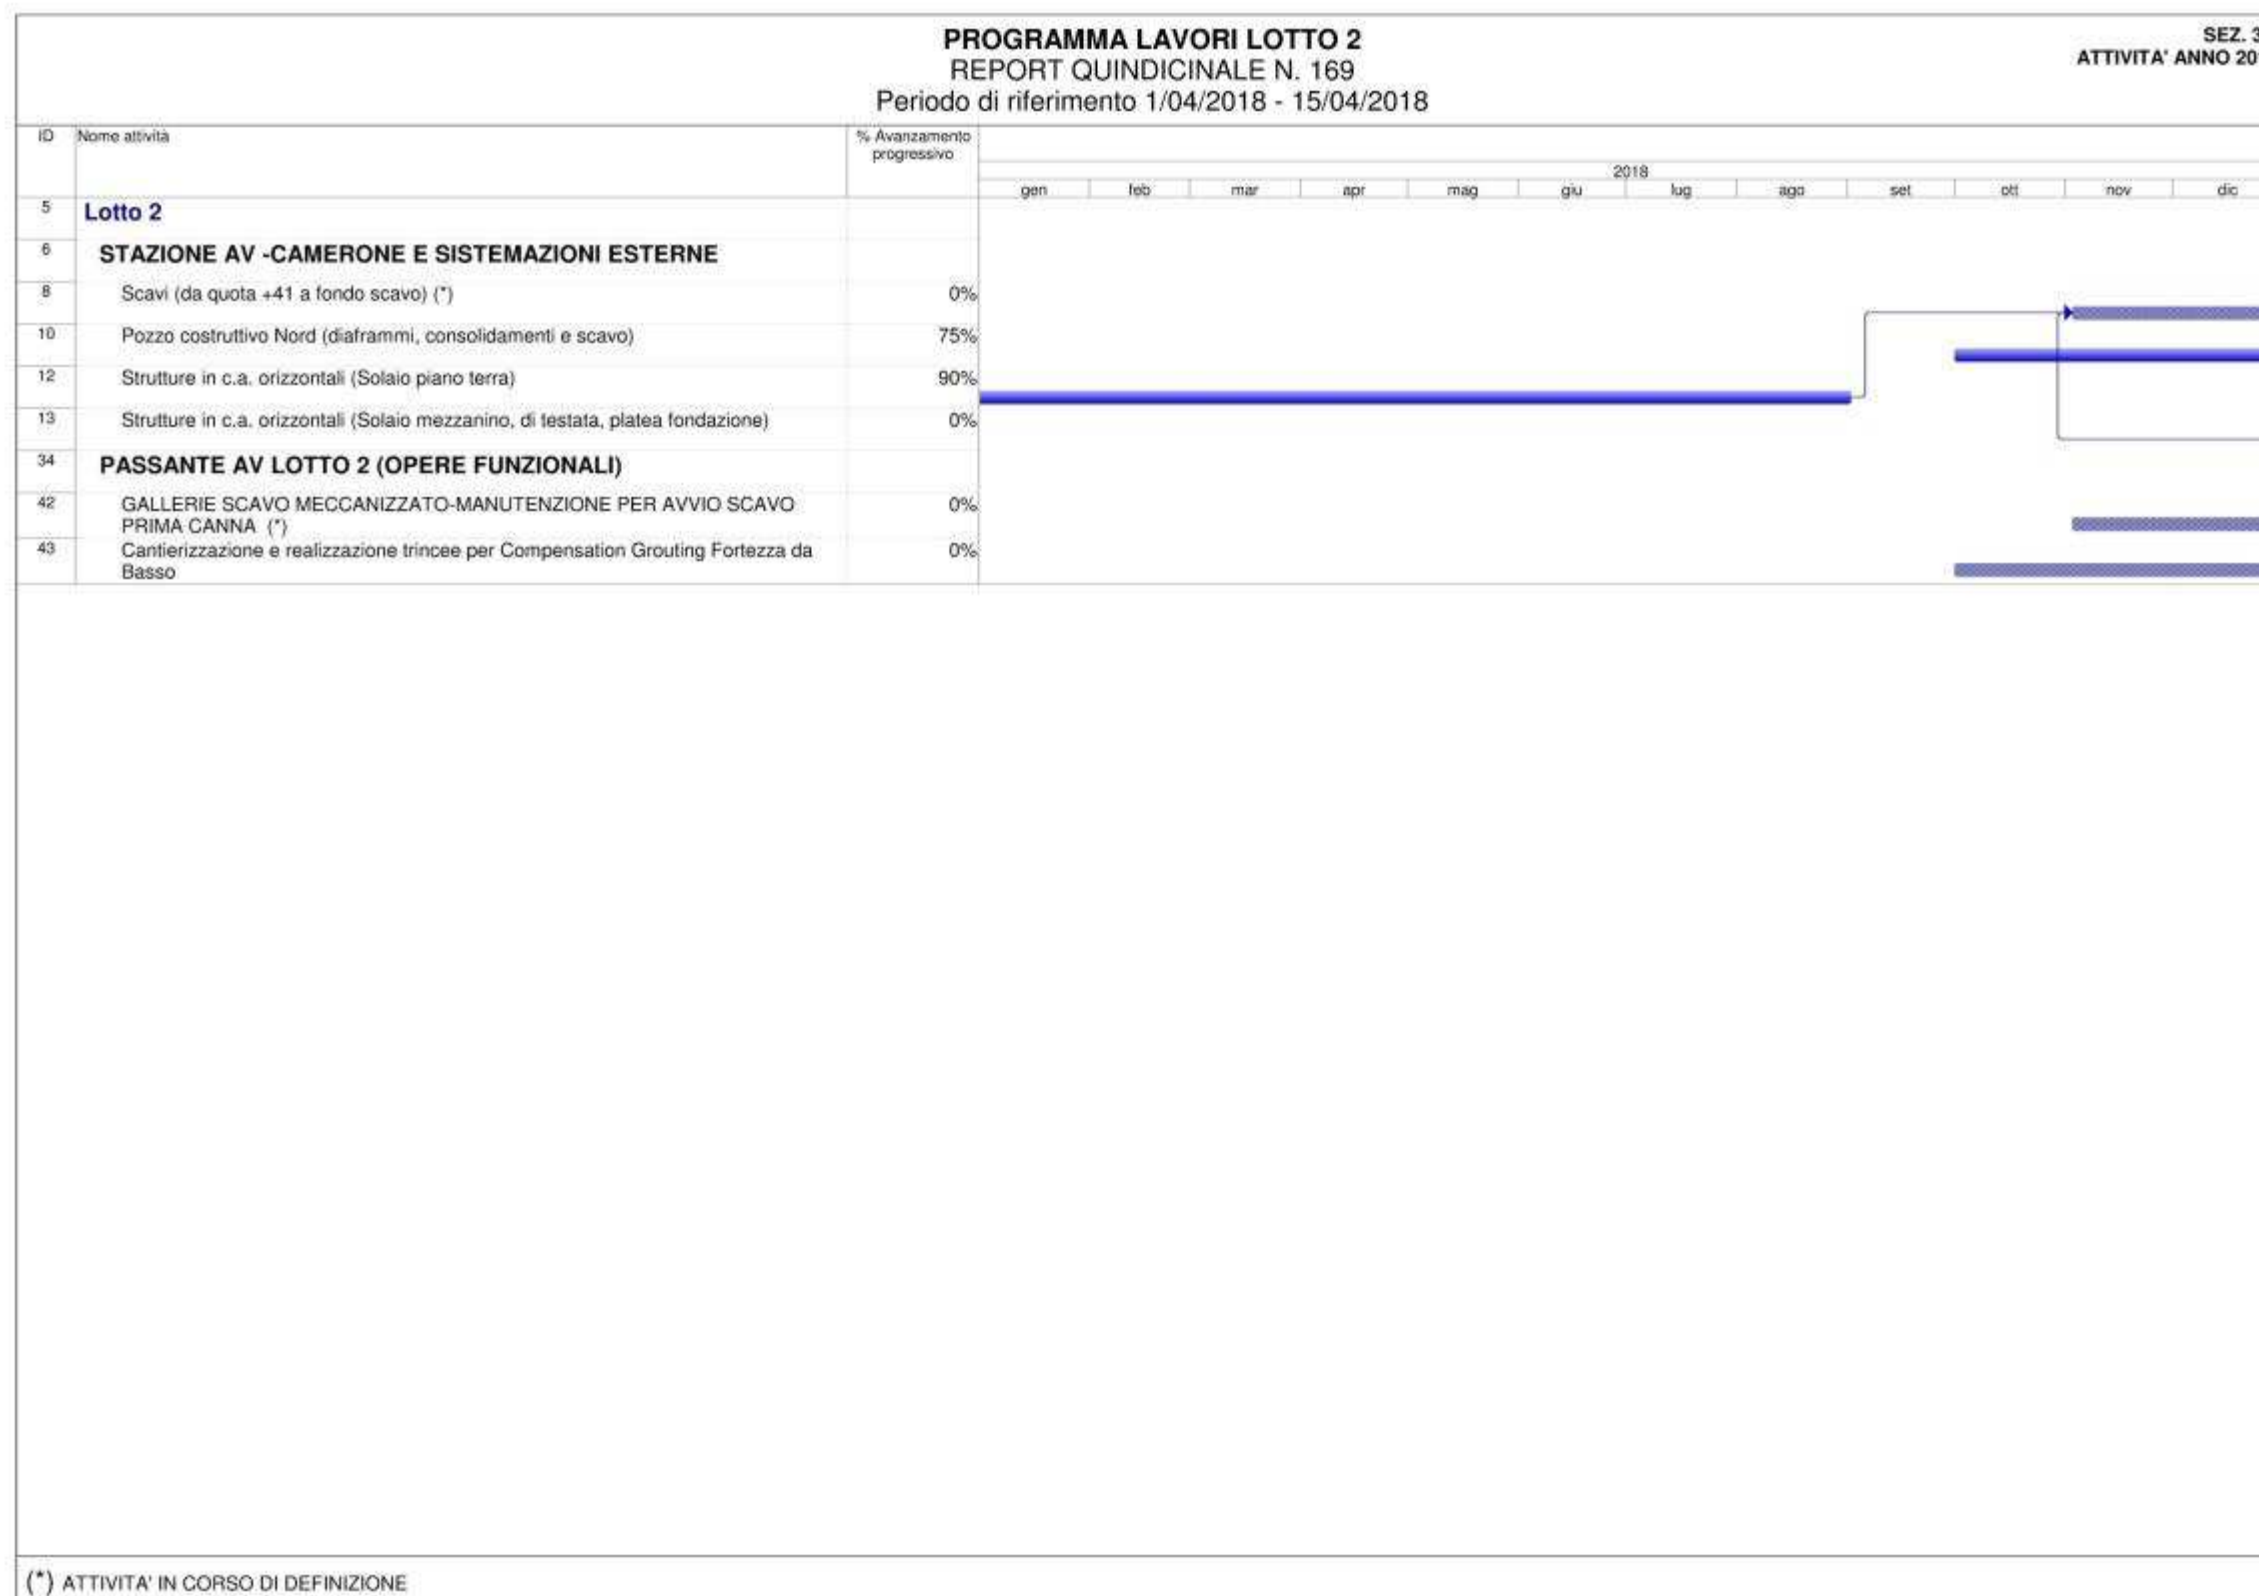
PROGRAMMA LAVORI LOTTO 2
REPORT QUINDICINALE N. 169
Periodo di riferimento 1/04/2018 - 15/04/2018

SEZ. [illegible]
ATTIVITA' ANNO 20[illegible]

| ID | Nome attività | % Avanzamento progressivo |
|---|---|---|
| 5 | Lotto 2 | |
| 6 | STAZIONE AV -CAMERONE E SISTEMAZIONI ESTERNE | |
| 8 | Scavi (da quota +41 a fondo scavo) (*) | 0% |
| 10 | Pozzo costruttivo Nord (diaframmi, consolidamenti e scavo) | 75% |
| 12 | Strutture in c.a. orizzontali (Solaio piano terra) | 90% |
| 13 | Strutture in c.a. orizzontali (Solaio mezzanino, di testata, platea fondazione) | 0% |
| 34 | PASSANTE AV LOTTO 2 (OPERE FUNZIONALI) | |
| 42 | GALLERIE SCAVO MECCANIZZATO-MANUTENZIONE PER AVVIO SCAVO PRIMA CANNA (*) | 0% |
| 43 | Cantierizzazione e realizzazione trincee per Compensation Grouting Fortezza da Basso | 0% |

2018
gen feb mar apr mag giu lug ago set ott nov dic

(*) ATTIVITA' IN CORSO DI DEFINIZIONE